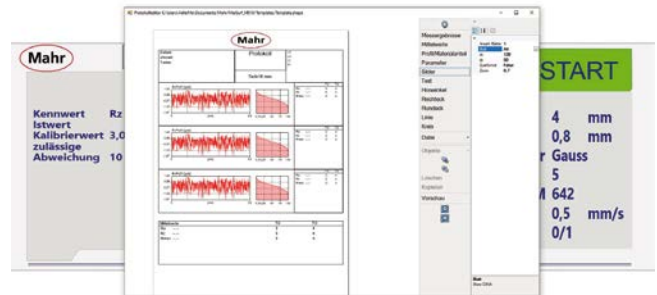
Mahr

Kennwert Rz
Istwert 3,0
Kalibrierwert
zulässige
Abweichung 10

START

4 mm
0,8 mm
Gauss
5
642
0,5 mm/s
0/1

Mahr

Protokoll

Messergebnisse
Mittelwerte
Profil/Materialanteil
Parameter
Bilder
Text
Hinweistext
Rechteck
Rundeck
Linie
Kreis
Daten

Objekte
Löschen
Kopieren
Vorschau